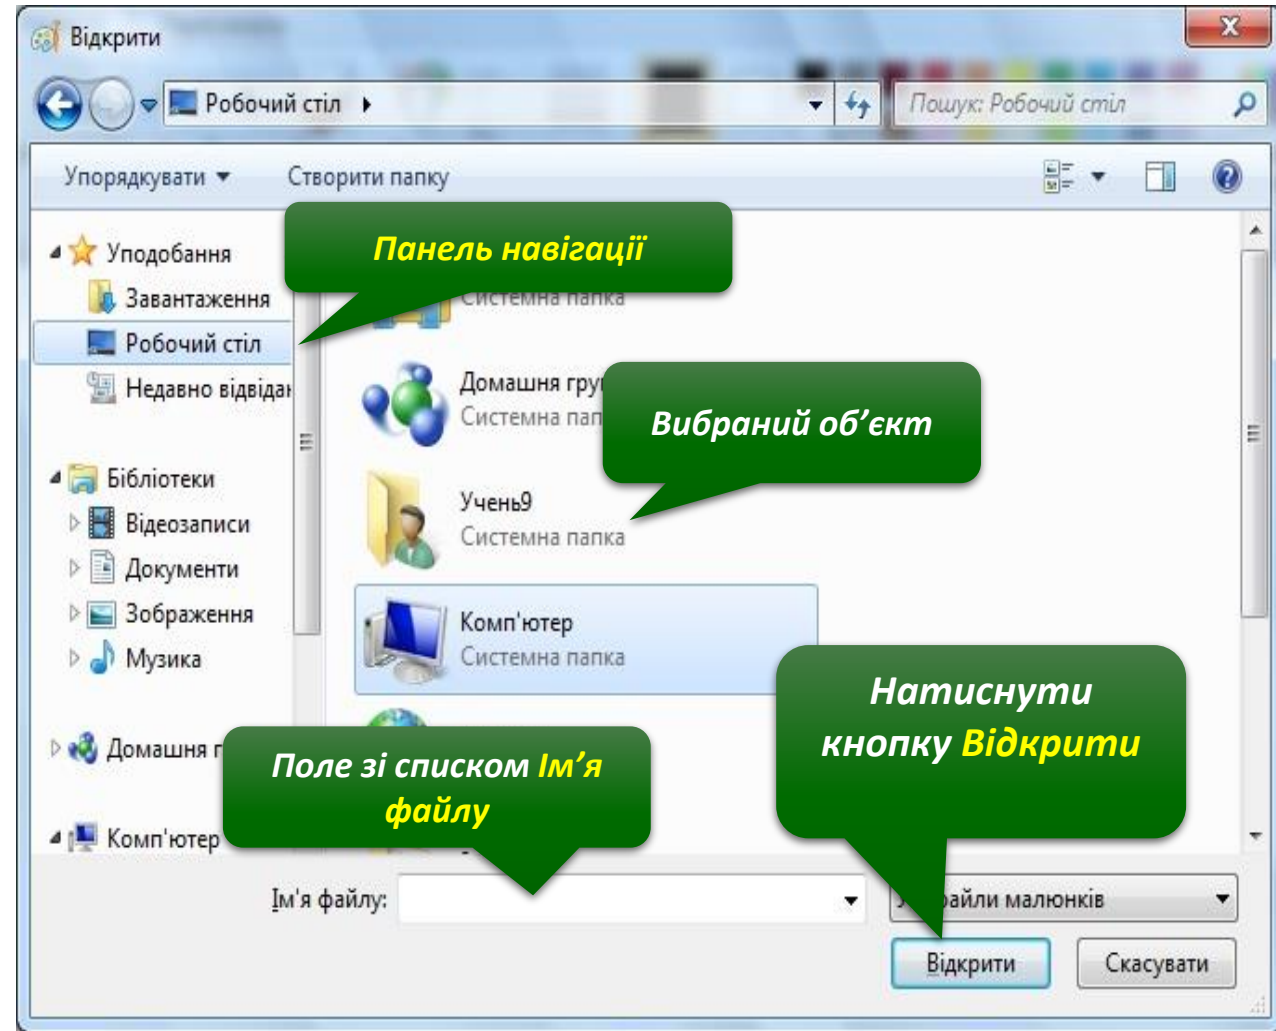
Відкрити

Робочий стіл

Пошук: Робочий стіл

Упорядкувати ▾ Створити папку

Уподобання

Завантаження

Робочий стіл

Недавно відвідан

Бібліотеки

Відеозаписи

Документи

Зображення

Музика

Домашня г

Комп'ютер

Панель навігації

Системна папка

Домашня гру

Системна пап

Вибраний об’єкт

Учень9

Системна папка

Комп'ютер

Системна папка

Натиснути кнопку Відкрити

Поле зі списком Ім’я файлу

Ім'я файлу:

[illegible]айли малюнків

Відкрити

Скасувати